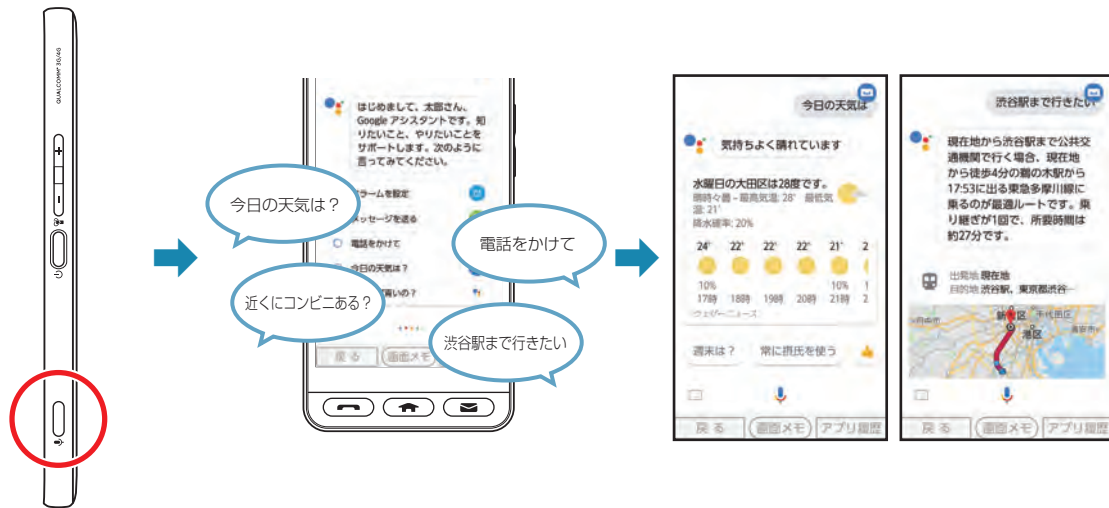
QUALCOMM 3G/4G

はじめまして、太郎さん、Google アシスタントです。知りたいこと、やりたいことをサポートします。次のように言ってみてください。

今日の天気は？

ラームを設定

メッセージを送る

電話をかけて

電話をかけて

今日の天気は？

近くにコンビニある？

渋谷駅まで行きたい

戻る

画面メモ

今日の天気は

気持ちよく晴れています

水曜日の大田区は28度です。

降水確率: 20%

| 24° | 22° | 22° | 22° | 21° | 2 |
|---|---|---|---|---|---|
| 10% | | | | 10% | |
| 17時 | 18時 | 19時 | 20時 | 21時 | 2 |

ウェザーニュース

週末は？

常に摂氏を使う

戻る

画面メモ

アプリ履歴

渋谷駅まで行きたい

現在地から渋谷駅まで公共交通機関で行く場合、現在地から徒歩4分の鵜の木駅から17:53に出る東急多摩川線に乗るのが最適ルートです。乗り継ぎが1回で、所要時間は約27分です。

出発地 現在地

目的地 渋谷駅, 東京都渋谷

新宿区

港区

戻る

画面メモ

アプリ履歴